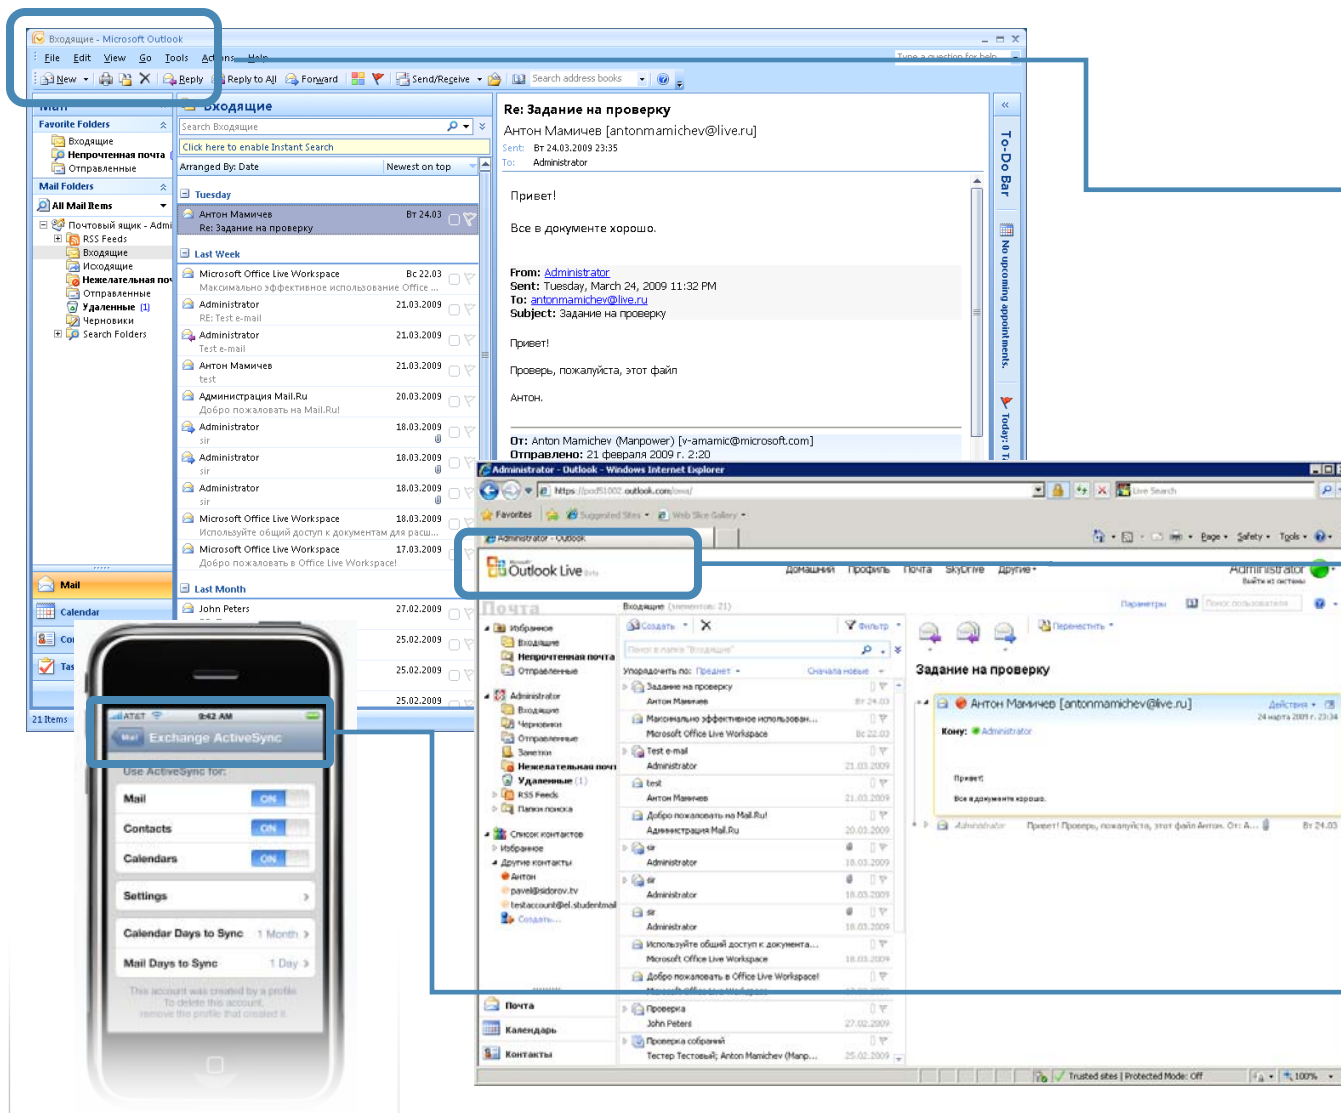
Входящие - Microsoft Outlook

File Edit View Go Tools Actions Help

Type a question for help

New Reply Reply to All Forward Send/Receive Search address books

Mail

Favorite Folders
Входящие
Непрочтенная почта
Отправленные

Mail Folders
All Mail Items
Почтовый ящик - Admi
RSS Feeds
Входящие
Исходящие
Нежелательная по
Отправленные
Удаленные (1)
Черновики
Search Folders

Mail
Calendar
Co
Tas

21 Items

Входящие
Search Входящие
Click here to enable Instant Search
Arranged By: Date Newest on top

Tuesday
Антон Мамичев Вт 24.03
Re: Задание на проверку

Last Week
Microsoft Office Live Workspace Вс 22.03
Максимально эффективное использование Office ...
Administrator 21.03.2009
RE: Test e-mail
Administrator 21.03.2009
Test e-mail
Антон Мамичев 21.03.2009
test
Администрация Mail.Ru 20.03.2009
Добро пожаловать на Mail.Ru!
Administrator 18.03.2009
sir
Administrator 18.03.2009
sir
Administrator 18.03.2009
sir
Microsoft Office Live Workspace 18.03.2009
Используйте общий доступ к документам для расш...
Microsoft Office Live Workspace 17.03.2009
Добро пожаловать в Office Live Workspace!

Last Month
John Peters 27.02.2009
25.02.2009
25.02.2009
25.02.2009

Re: Задание на проверку
Антон Мамичев [antonmamichev@live.ru]
Sent: Вт 24.03.2009 23:35
To: Administrator

Привет!

Все в документе хорошо.

From: Administrator
Sent: Tuesday, March 24, 2009 11:32 PM
To: antonmamichev@live.ru
Subject: Задание на проверку

Привет!

Проверь, пожалуйста, этот файл

Антон.

От: Anton Mamichev (Manpower) [v-amamic@microsoft.com]
Отправлено: 21 февраля 2009 г. 2:20

To-Do Bar
No upcoming appointments.
Today: 0 T

Administrator - Outlook - Windows Internet Explorer
https://pod51002.outlook.com/owa/
Live Search
Favorites Suggested Sites Web Slice Gallery
Administrator - Outlook
Page Safety Tools

Outlook Live
Домашняя Профиль Почта SkyDrive Другие
Administrator
Выйти из системы

Почта
Входящие (элементов: 21)
Параметры
Поиск пользователя

Избранное
Входящие
Непрочтенная почта
Отправленные
Administrator
Входящие
Черновики
Отправленные
Заметки
Нежелательная почт
Удаленные (1)
RSS Feeds
Папки поиска
Список контактов
Избранное
Другие контакты
Антон
pavel@sidorov.tv
testaccount@el.studentmail
Создать...

Почта
Календарь
Контакты

Создать
Фильтр
Поиск в папке "Входящие"
Упорядочить по: Предмет Сначала новые
Задание на проверку
Антон Мамичев Вт 24.03
Максимально эффективное использован...
Microsoft Office Live Workspace Вс 22.03
Test e-mail
Administrator 21.03.2009
test
Антон Мамичев 21.03.2009
Добро пожаловать на Mail.Ru!
Администрация Mail.Ru 20.03.2009
sir
Administrator 18.03.2009
sir
Administrator 18.03.2009
sir
Administrator 18.03.2009
Используйте общий доступ к документа...
Microsoft Office Live Workspace 18.03.2009
Добро пожаловать в Office Live Workspace!
Проверка
John Peters 27.02.2009
Проверка собраний
Тестер Тестовый; Anton Mamichev (Manp... 25.02.2009

Переместить
Задание на проверку
Антон Мамичев [antonmamichev@live.ru]
Действия
24 марта 2009 г. 23:34
Кому: Administrator
Привет!
Все в документе хорошо.
Administrator Привет! Проверь, пожалуйста, этот файл Антон. От: А... Вт 24.03

Trusted sites | Protected Mode: Off 100%

AT&T 9:42 AM
Mail Exchange ActiveSync
Use ActiveSync for:
Mail ON
Contacts ON
Calendars ON
Settings
Calendar Days to Sync 1 Month
Mail Days to Sync 1 Day
This account was created by a profile.
To delete this account,
remove the profile that created it.